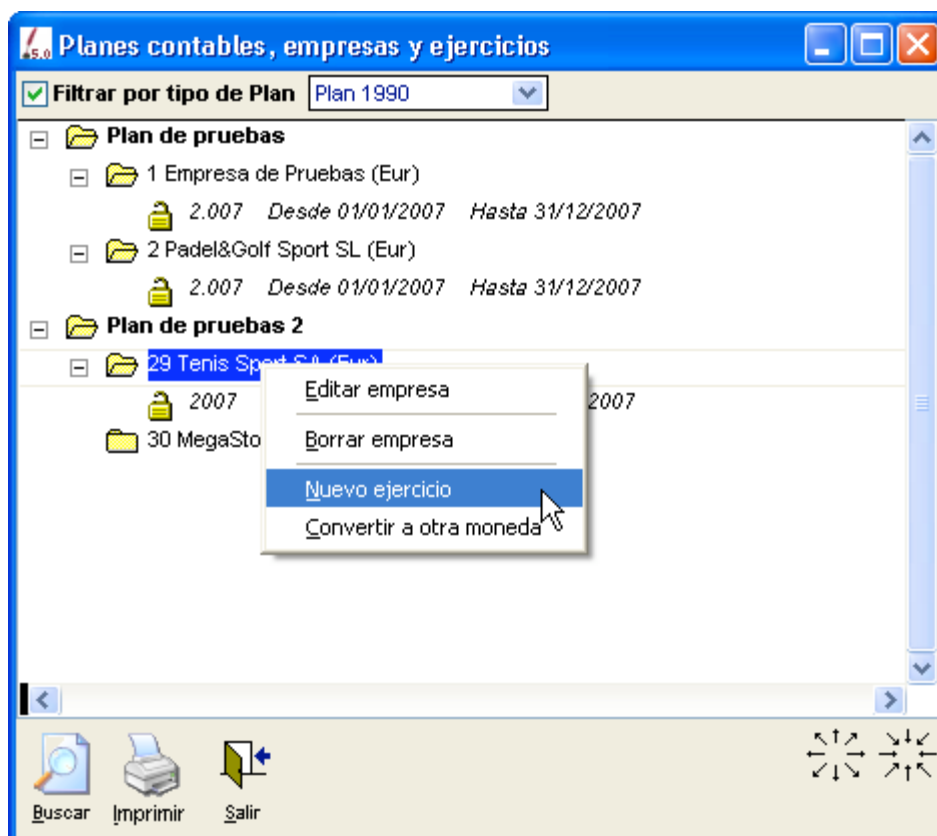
5.0 Planes contables, empresas y ejercicios

Filtrar por tipo de Plan Plan 1990

Plan de pruebas
1 Empresa de Pruebas (Eur)
2.007 Desde 01/01/2007 Hasta 31/12/2007
2 Padel&Golf Sport SL (Eur)
2.007 Desde 01/01/2007 Hasta 31/12/2007
Plan de pruebas 2
29 Tenis Sport SA (Eur)
2007 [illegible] 2007
30 MegaSto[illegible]

Editar empresa
Borrar empresa
Nuevo ejercicio
Convertir a otra moneda

Buscar Imprimir Salir